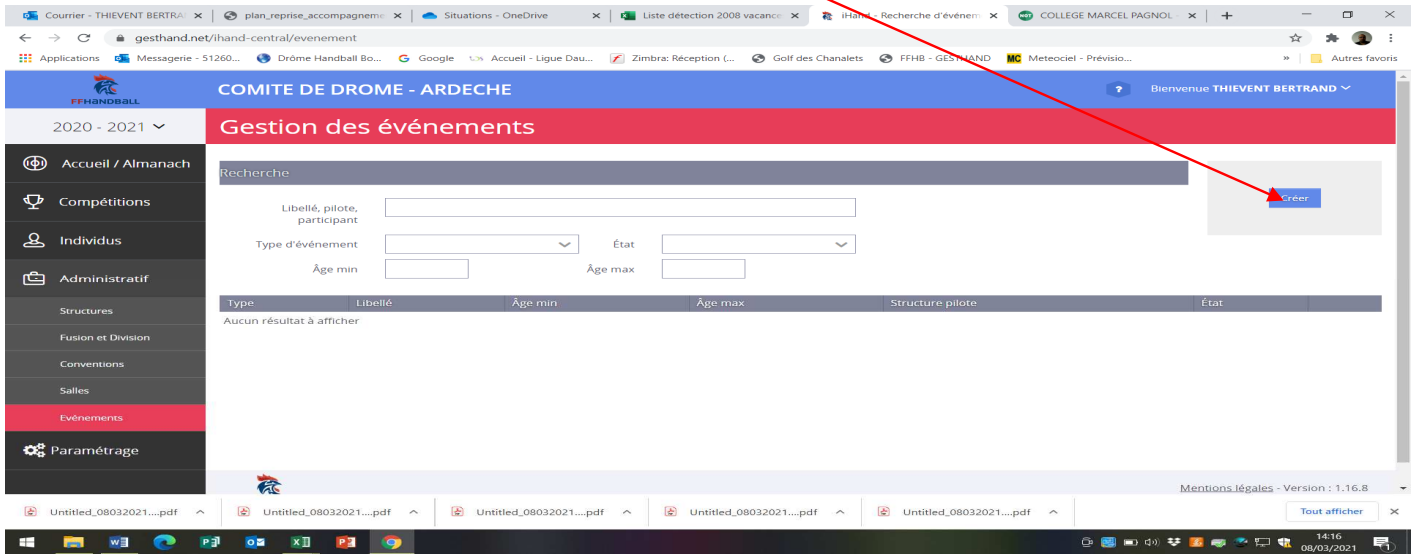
Courrier - THIEVENT BERTRA ×
plan_reprise_accompagneme ×
Situations - OneDrive ×
Liste détection 2008 vacance ×
iHand - Recherche d'événem ×
COLLEGE MARCEL PAGNOL ×
+

gesthand.net/ihand-central/evenement

Applications
Messagerie - 51260...
Drôme Handball Bo...
Google
Accueil - Ligue Dau...
Zimbra: Réception (...
Golf des Chanalets
FFHB - GESTHAND
Meteociel - Prévisio...
»
Autres favoris

FFHANDBALL
COMITE DE DROME - ARDECHE
?
Bienvenue THIEVENT BERTRAND

2020 - 2021
Gestion des événements

Accueil / Almanach
Compétitions
Individus
Administratif
Structures
Fusion et Division
Conventions
Salles
Evénements
Paramétrage

Recherche
Libellé, pilote, participant
Type d'événement
État
Âge min
Âge max
Créer

| Type | Libellé | Âge min | Âge max | Structure pilote | État |
|---|---|---|---|---|---|

Aucun résultat à afficher

Mentions légales - Version : 1.16.8

Untitled_08032021....pdf
Untitled_08032021....pdf
Untitled_08032021....pdf
Untitled_08032021....pdf
Untitled_08032021....pdf
Tout afficher

14:16
08/03/2021